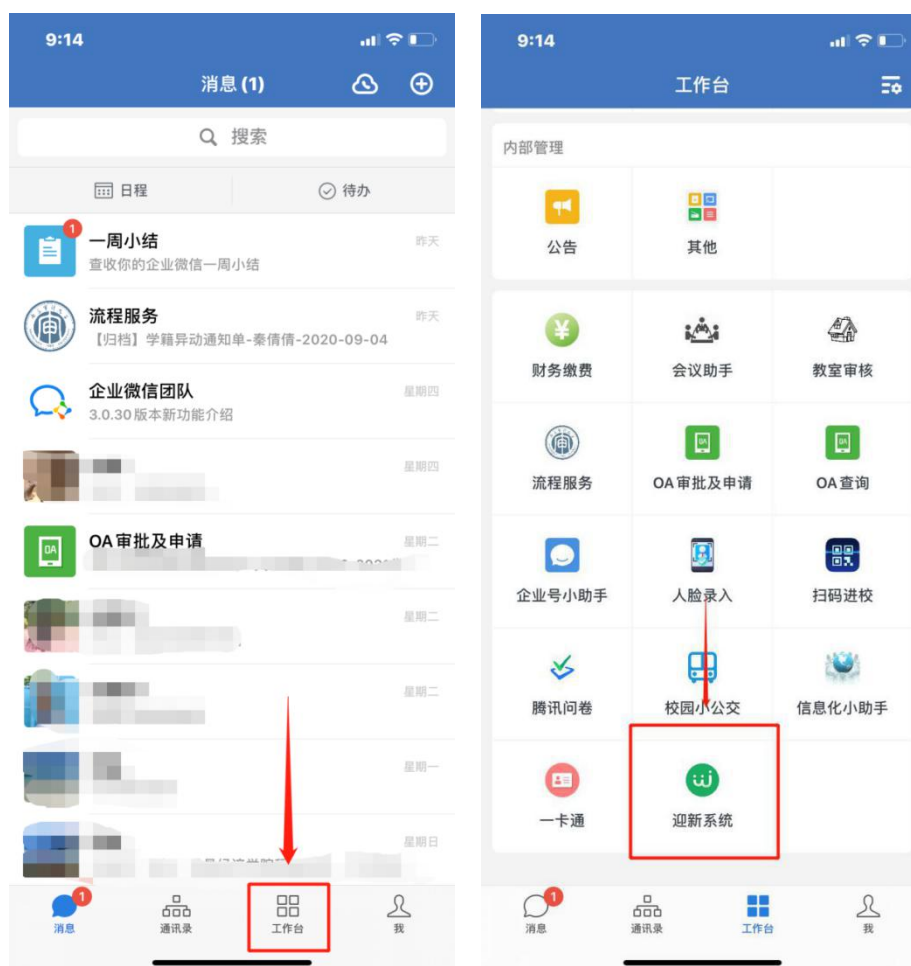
9:14

消息 (1)

搜索

日程

待办

1

一周小结

昨天

查收你的企业微信一周小结

流程服务

昨天

【归档】学籍异动通知单-秦倩倩-2020-09-04

企业微信团队

星期四

3.0.30 版本新功能介绍

星期四

OA

OA 审批及申请

星期二

星期二

星期二

星期一

星期日

1

消息

通讯录

工作台

我

9:14

工作台

内部管理

公告

其他

财务缴费

会议助手

教室审核

流程服务

OA

OA 审批及申请

OA

OA 查询

企业号小助手

人脸录入

扫码进校

腾讯问卷

校园小公交

信息化小助手

一卡通

迎新系统

1

消息

通讯录

工作台

我